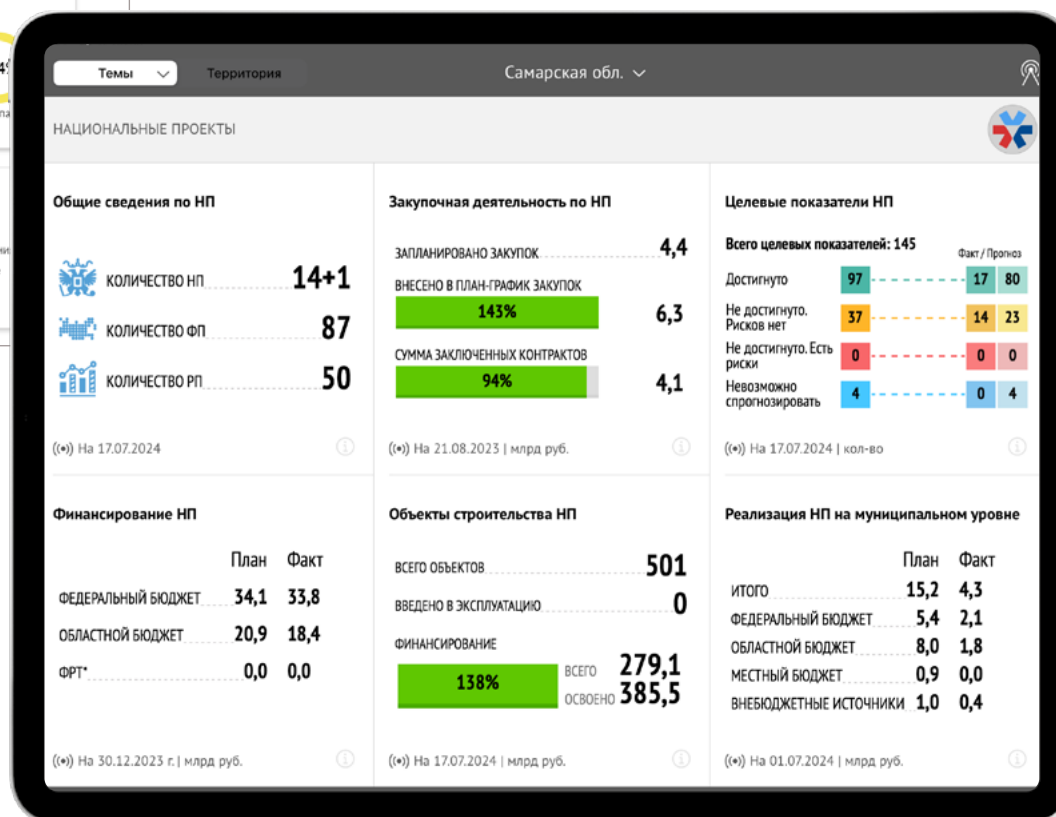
Темы
Территория
Самарская обл.

НАЦИОНАЛЬНЫЕ ПРОЕКТЫ

Общие сведения по НП

КОЛИЧЕСТВО НП 14+1
КОЛИЧЕСТВО ФП 87
КОЛИЧЕСТВО РП 50

На 17.07.2024

Закупочная деятельность по НП

ЗАПЛАНИРОВАНО ЗАКУПОК 4,4
ВНЕСЕНО В ПЛАН-ГРАФИК ЗАКУПОК
143% 6,3
СУММА ЗАКЛЮЧЕННЫХ КОНТРАКТОВ
94% 4,1

На 21.08.2023 | млрд руб.

Целевые показатели НП

Всего целевых показателей: 145
Факт / Прогноз

| | | Факт | Прогноз |
|---|---|---|---|
| Достигнуто | 97 | 17 | 80 |
| Не достигнуто. Рисков нет | 37 | 14 | 23 |
| Не достигнуто. Есть риски | 0 | 0 | 0 |
| Невозможно спрогнозировать | 4 | 0 | 4 |

На 17.07.2024 | кол-во

Финансирование НП

| | План | Факт |
|---|---|---|
| ФЕДЕРАЛЬНЫЙ БЮДЖЕТ | 34,1 | 33,8 |
| ОБЛАСТНОЙ БЮДЖЕТ | 20,9 | 18,4 |
| ФРТ* | 0,0 | 0,0 |

На 30.12.2023 г. | млрд руб.

Объекты строительства НП

ВСЕГО ОБЪЕКТОВ 501
ВВЕДЕНО В ЭКСПЛУАТАЦИЮ 0
ФИНАНСИРОВАНИЕ
138% ВСЕГО 279,1
ОСВОЕНО 385,5

На 17.07.2024 | млрд руб.

Реализация НП на муниципальном уровне

| | План | Факт |
|---|---|---|
| ИТОГО | 15,2 | 4,3 |
| ФЕДЕРАЛЬНЫЙ БЮДЖЕТ | 5,4 | 2,1 |
| ОБЛАСТНОЙ БЮДЖЕТ | 8,0 | 1,8 |
| МЕСТНЫЙ БЮДЖЕТ | 0,9 | 0,0 |
| ВНЕБЮДЖЕТНЫЕ ИСТОЧНИКИ | 1,0 | 0,4 |

На 01.07.2024 | млрд руб.